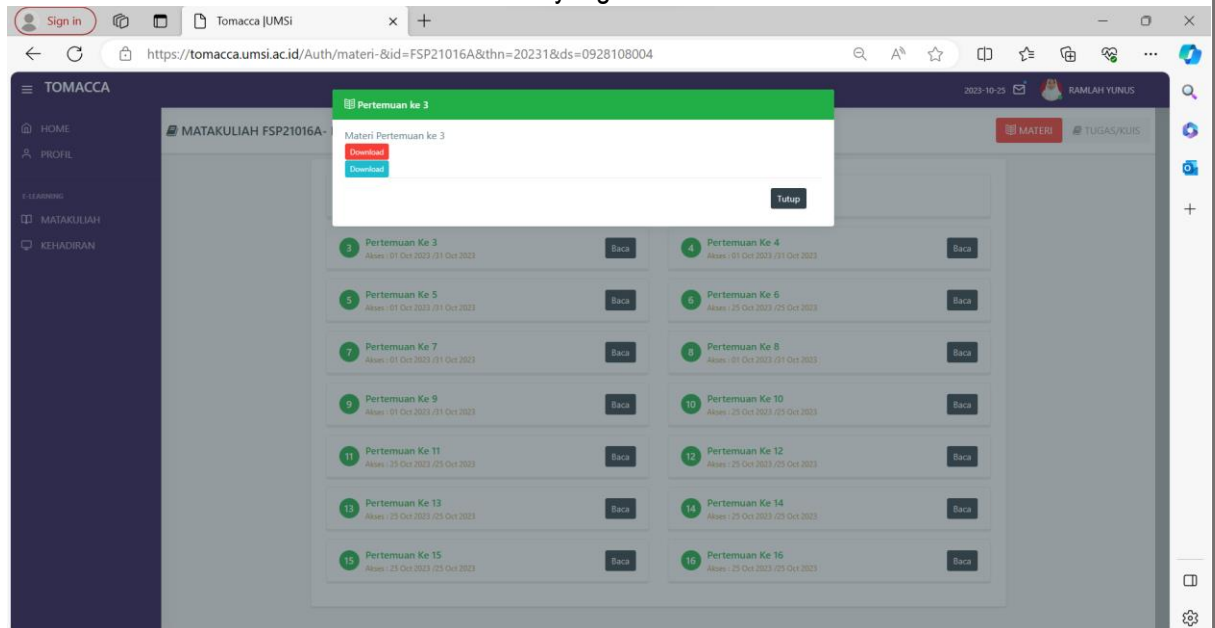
Sign in

Tomacca |UMSi

https://tomacca.umsi.ac.id/Auth/materi-&id=FSP21016A&thn=20231&ds=0928108004

TOMACCA

2023-10-25 RAMLAH YUNUS

HOME
PROFIL

E-LEARNING
MATAKULIAH
KEHADIRAN

MATAKULIAH FSP21016A-

MATERI TUGAS/KUIS

Pertemuan ke 3

Materi Pertemuan ke 3

Download
Download

Tutup

3 Pertemuan Ke 3 Akses : 01 Oct 2023 /31 Oct 2023 Baca

4 Pertemuan Ke 4 Akses : 01 Oct 2023 /31 Oct 2023 Baca

5 Pertemuan Ke 5 Akses : 01 Oct 2023 /31 Oct 2023 Baca

6 Pertemuan Ke 6 Akses : 25 Oct 2023 /25 Oct 2023 Baca

7 Pertemuan Ke 7 Akses : 01 Oct 2023 /31 Oct 2023 Baca

8 Pertemuan Ke 8 Akses : 01 Oct 2023 /31 Oct 2023 Baca

9 Pertemuan Ke 9 Akses : 01 Oct 2023 /31 Oct 2023 Baca

10 Pertemuan Ke 10 Akses : 25 Oct 2023 /25 Oct 2023 Baca

11 Pertemuan Ke 11 Akses : 25 Oct 2023 /25 Oct 2023 Baca

12 Pertemuan Ke 12 Akses : 25 Oct 2023 /25 Oct 2023 Baca

13 Pertemuan Ke 13 Akses : 25 Oct 2023 /25 Oct 2023 Baca

14 Pertemuan Ke 14 Akses : 25 Oct 2023 /25 Oct 2023 Baca

15 Pertemuan Ke 15 Akses : 25 Oct 2023 /25 Oct 2023 Baca

16 Pertemuan Ke 16 Akses : 25 Oct 2023 /25 Oct 2023 Baca